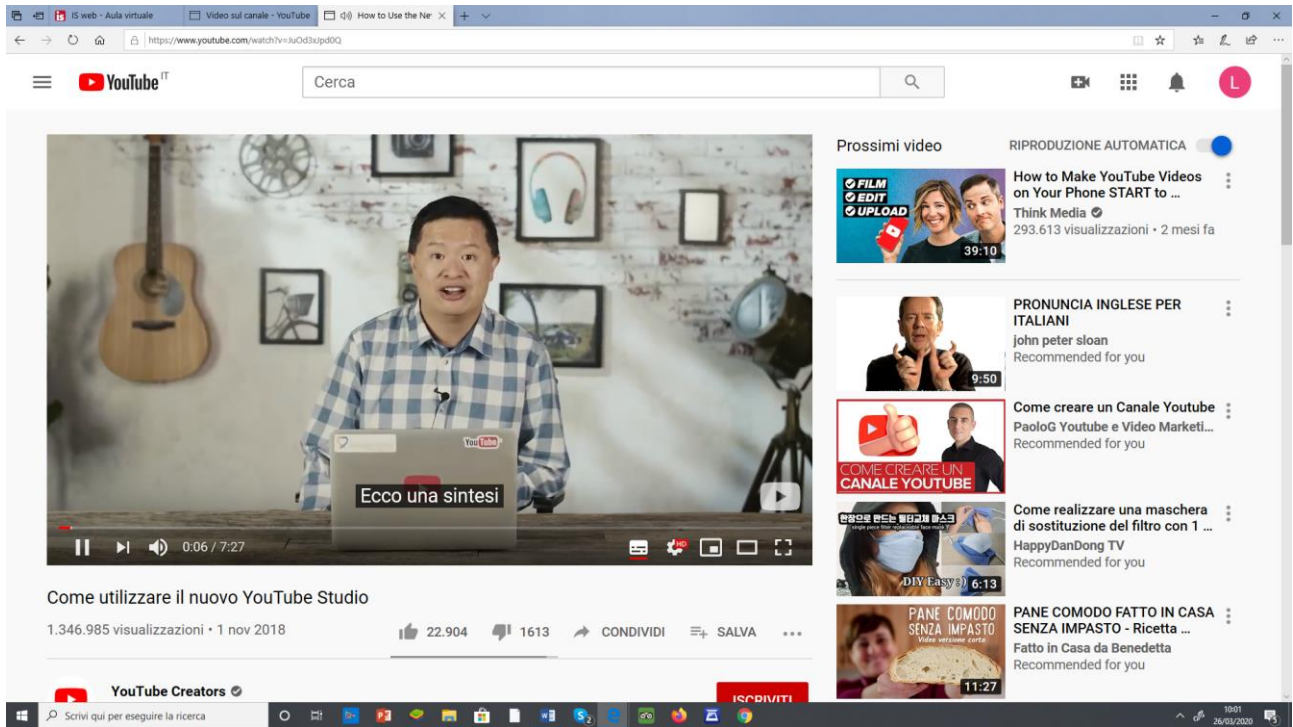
IS web - Aula virtuale | Video sul canale - YouTube | How to Use the Ne

https://www.youtube.com/watch?v=JuOd3xJpd0Q

YouTube IT

Cerca

L

Ecco una sintesi

0:06 / 7:27

HD

Come utilizzare il nuovo YouTube Studio

1.346.985 visualizzazioni • 1 nov 2018

22.904 1613 CONDIVIDI SALVA ...

YouTube Creators

ISCRIVITI

Prossimi video

RIPRODUZIONE AUTOMATICA

FILM EDIT UPLOAD

39:10

How to Make YouTube Videos on Your Phone START to ...

Think Media

293.613 visualizzazioni • 2 mesi fa

9:50

PRONUNCIA INGLESE PER ITALIANI

john peter sloan

Recommended for you

COME CREARE UN CANALE YOUTUBE

Come creare un Canale Youtube

PaoloG Youtube e Video Marketi...

Recommended for you

DIY Easy 6:13

Come realizzare una maschera di sostituzione del filtro con 1 ...

HappyDanDong TV

Recommended for you

PANE COMODO SENZA IMPASTO Video versione corta

11:27

PANE COMODO FATTO IN CASA SENZA IMPASTO - Ricetta ...

Fatto in Casa da Benedetta

Recommended for you

Scrivi qui per eseguire la ricerca

10:01 26/03/2020